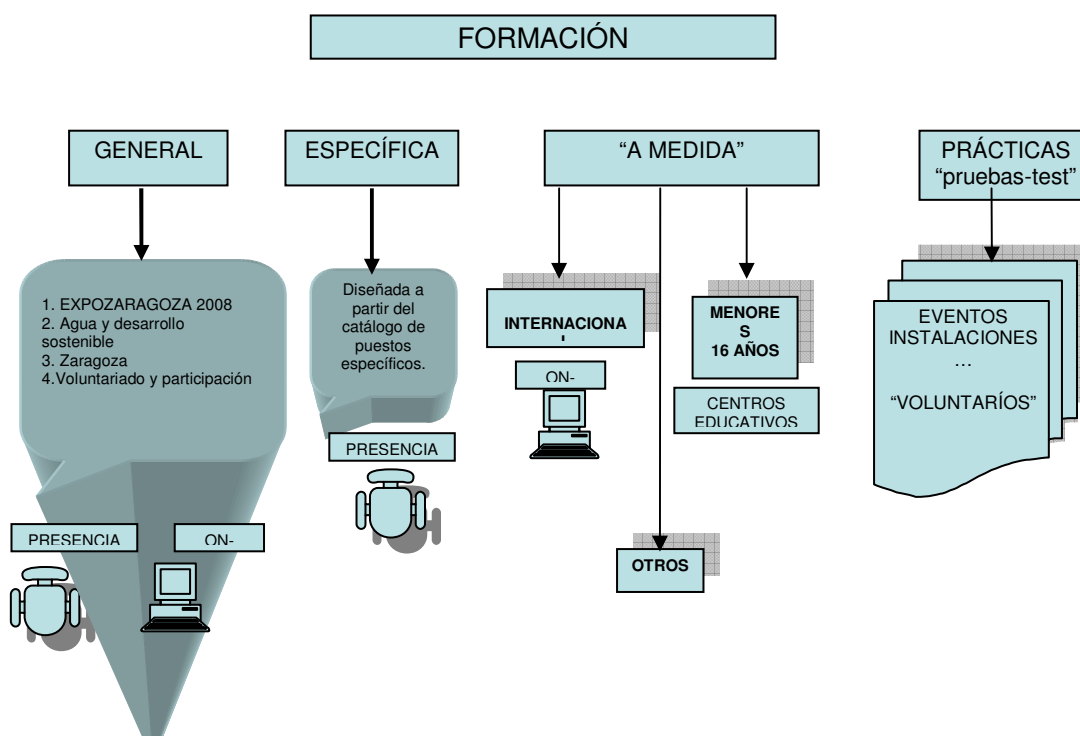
FORMACIÓN

GENERAL

1. EXPOZARAGOZA 2008
2. Agua y desarrollo sostenible
3. Zaragoza
4.Voluntariado y participación

PRESENCIA

ON-

ESPECÍFICA

Diseñada a partir del catálogo de puestos específicos.

PRESENCIA

"A MEDIDA"

INTERNACIONA

ON-

MENORE S 16 AÑOS

CENTROS EDUCATIVOS

OTROS

PRÁCTICAS "pruebas-test"

EVENTOS INSTALACIONES …

"VOLUNTARÍOS"